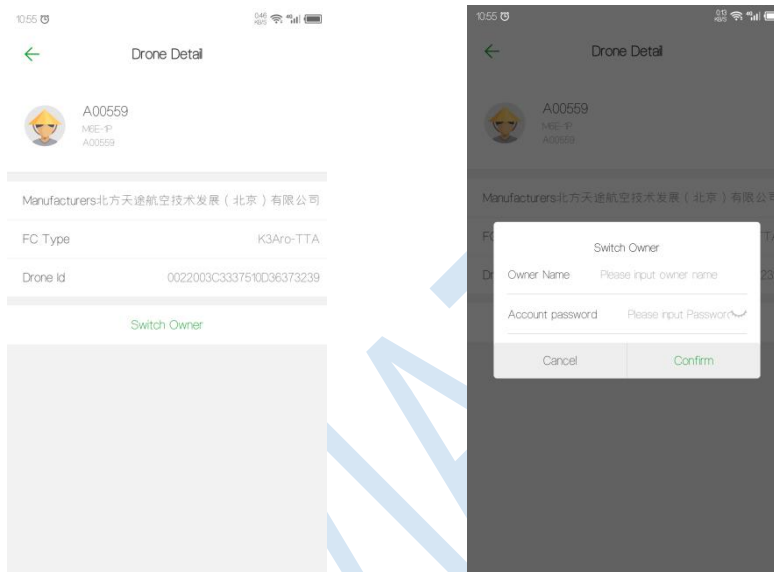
10:55

Drone Detail

A00559
M6E-1P
A00559

Manufacturers北方天途航空技术发展（北京）有限公司

FC Type K3Aro-TTA

Drone Id 0022003C3337510D36373239

Switch Owner

10:55

Drone Detail

A00559
M6E-1P
A00559

Manufacturers北方天途航空技术发展（北京）有限公司

Switch Owner

Owner Name Please input owner name

Account password Please input Password

Cancel Confirm